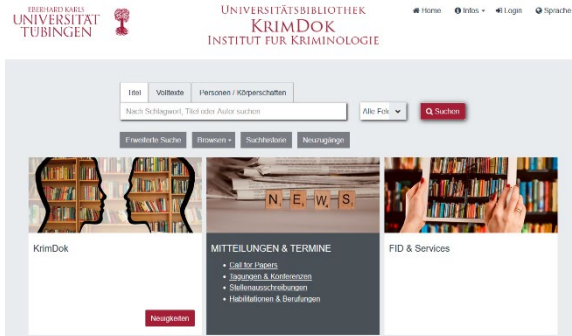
EBERHARD KARLS
UNIVERSITÄT
TÜBINGEN

UNIVERSITÄTSBIBLIOTHEK
KRIMDOK
INSTITUT FÜR KRIMINOLOGIE

Home  Infos  Login  Sprache

Titel  Volltexte  Personen / Körperschaften

Nach Schlagwort, Titel oder Autor suchen

Alle Fel  Suchen

Erweiterte Suche  Browsen  Suchhistorie  Neuzugänge

N E W S

KrimDok

Neuigkeiten

MITTEILUNGEN & TERMINE

• Call for Papers
• Tagungen & Konferenzen
• Stellenausschreibungen
• Habilitationen & Berufungen

FID & Services